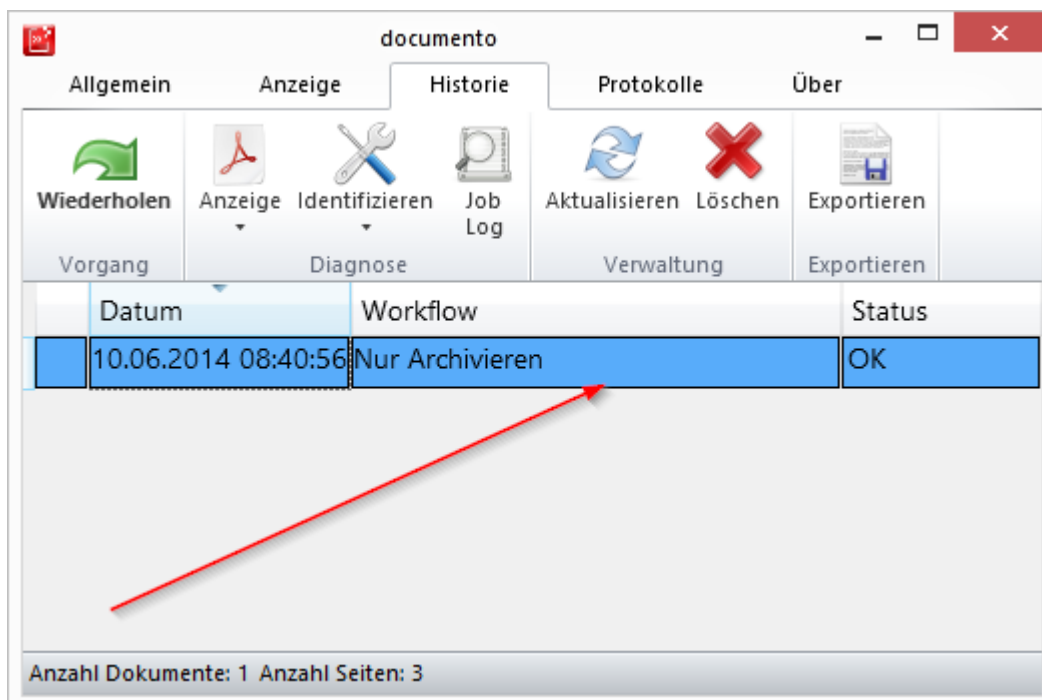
documento

Allgemein Anzeige Historie Protokolle Über

Wiederholen
Vorgang

Anzeige Identifizieren Job Log
Diagnose

Aktualisieren Löschen
Verwaltung

Exportieren
Exportieren

| | Datum | Workflow | Status |
|---|---|---|---|
| | 10.06.2014 08:40:56 | Nur Archivieren | OK |

Anzahl Dokumente: 1 Anzahl Seiten: 3